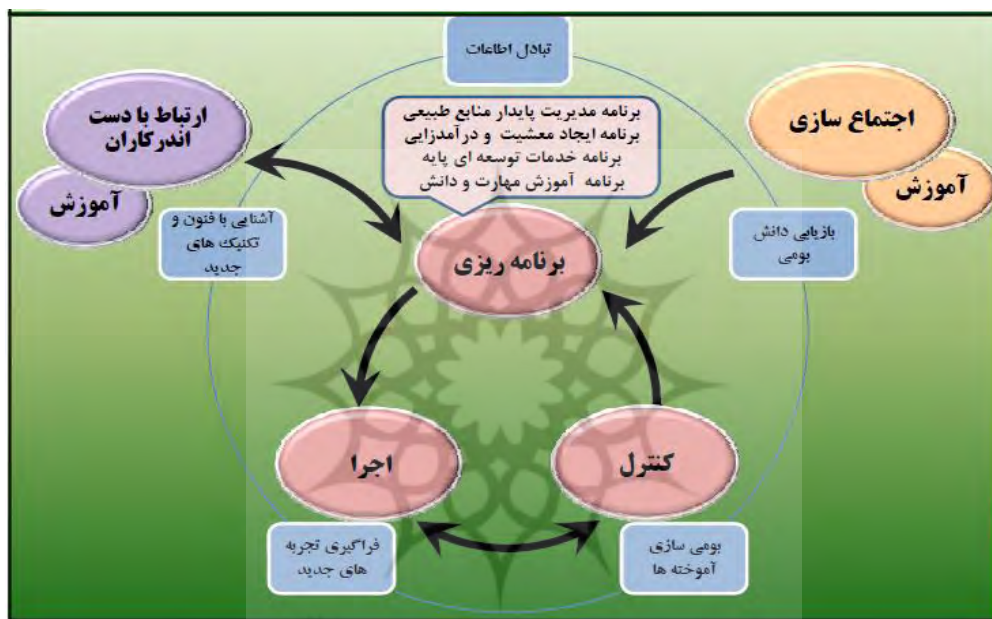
تبادل اطلاعات

ارتباط با دست اندرکاران

آموزش

برنامه مدیریت پایدار منابع طبیعی
برنامه ایجاد معشیت و درآمدزایی
برنامه خدمات توسعه ای پایه
برنامه آموزش مهارت و دانش

اجتماع سازی

آموزش

آشنایی با فنون و تکنیک های جدید

برنامه ریزی

بازیابی دانش بومی

اجرا

کنترل

فراگیری تجربه های جدید

بومی سازی آموخته ها